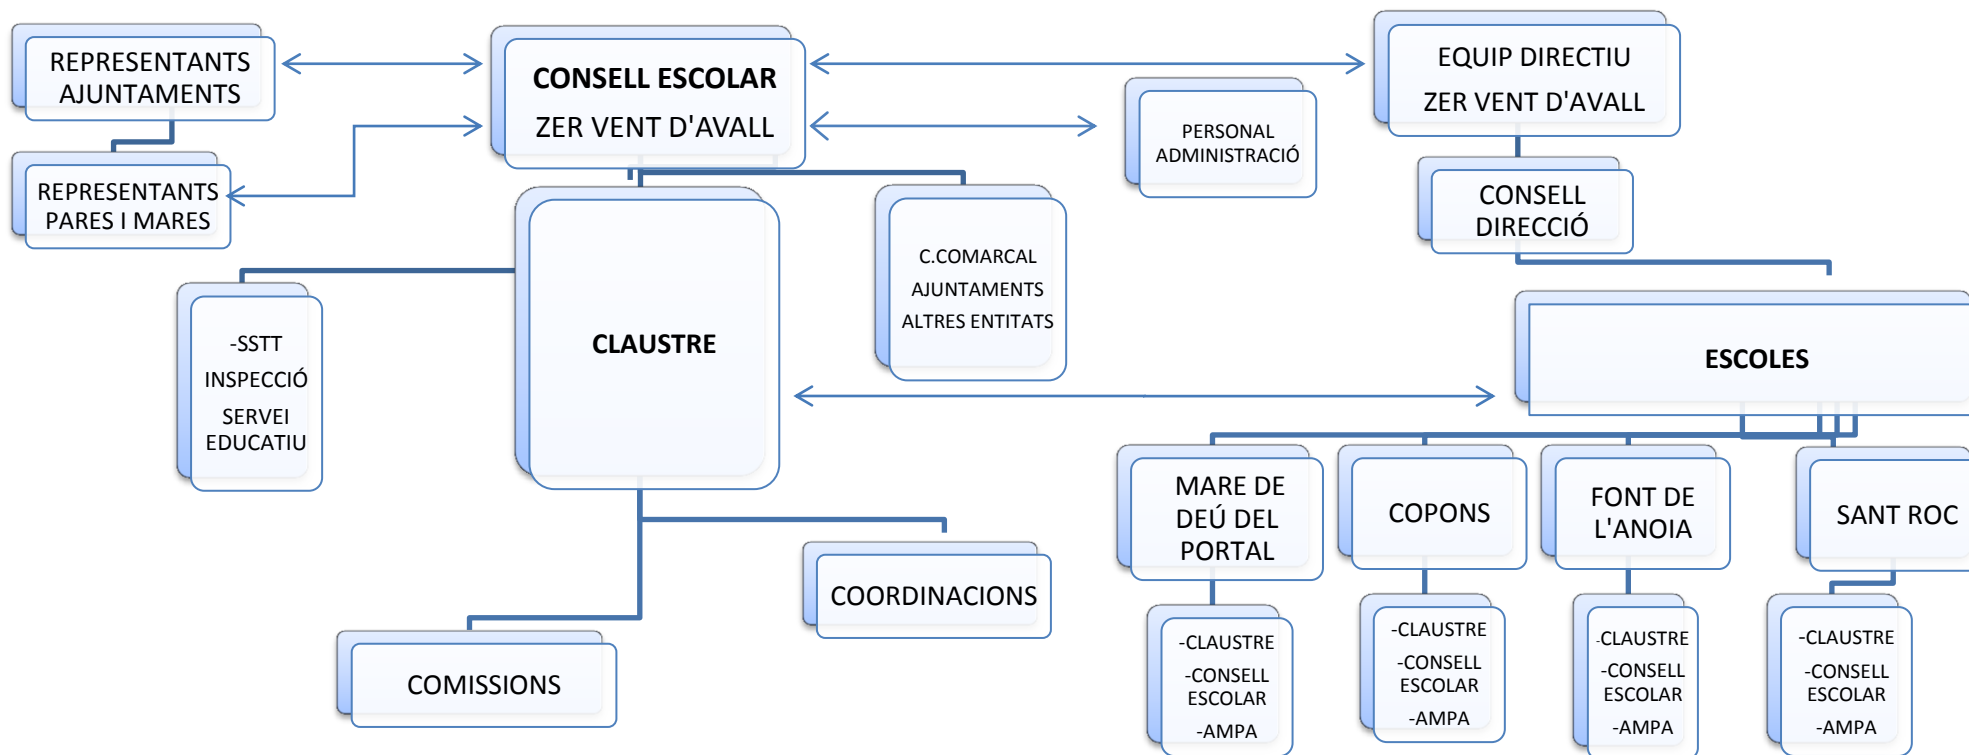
REPRESENTANTS AJUNTAMENTS

CONSELL ESCOLAR
ZER VENT D'AVALL

EQUIP DIRECTIU
ZER VENT D'AVALL

PERSONAL ADMINISTRACIÓ

REPRESENTANTS PARES I MARES

CONSELL DIRECCIÓ

CLAUSTRE

C.COMARCAL
AJUNTAMENTS
ALTRES ENTITATS

-SSTT
INSPECCIÓ
SERVEI EDUCATIU

ESCOLES

MARE DE DEÚ DEL PORTAL

COPONS

FONT DE L'ANOIA

SANT ROC

COORDINACIONS

COMISSIONS

-CLAUSTRE
-CONSELL ESCOLAR
-AMPA

-CLAUSTRE
-CONSELL ESCOLAR
-AMPA

-CLAUSTRE
-CONSELL ESCOLAR
-AMPA

-CLAUSTRE
-CONSELL ESCOLAR
-AMPA